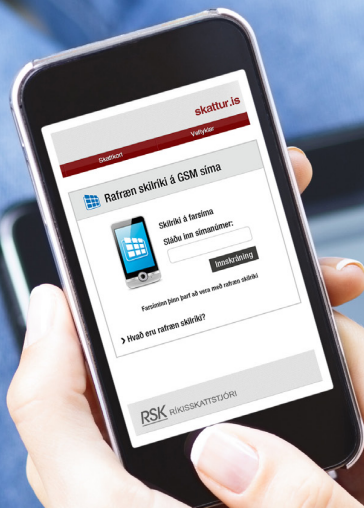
skattur.is

Skattkort

Veflyklar

Rafræn skilríki á GSM síma

Skilríki á farsíma

Sláðu inn símanúmer:

Innskráning

Farsíminn þinn þarf að vera með rafræn skilríki

› Hvað eru rafræn skilríki?

RSK RÍKISSKATTSTJÓRI